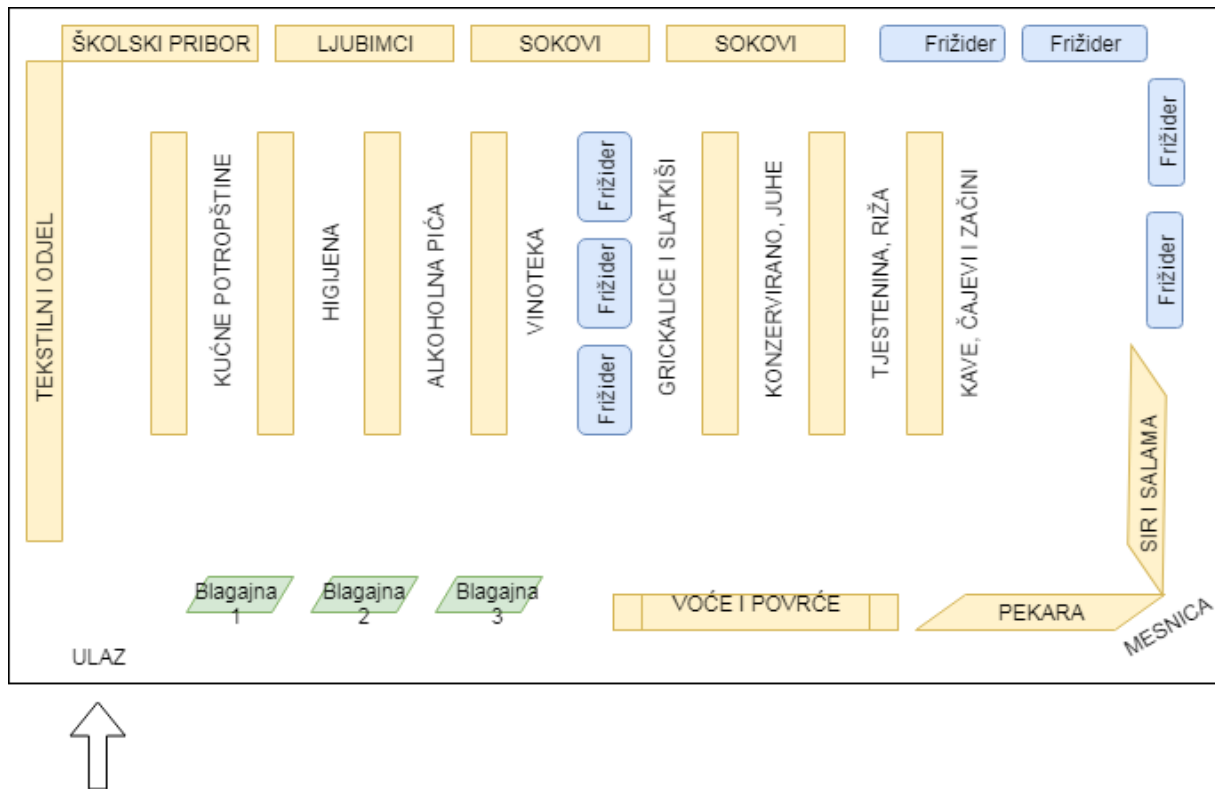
ŠKOLSKI PRIBOR
LJUBIMCI
SOKOVI
SOKOVI
Frižider
Frižider
Frižider
Frižider
TEKSTILN I ODJEL
KUĆNE POTROPŠTINE
HIGIJENA
ALKOHOLNA PIĆA
VINOTEKA
Frižider
Frižider
Frižider
GRICKALICE I SLATKIŠI
KONZERVIRANO, JUHE
TJESTENINA, RIŽA
KAVE, ČAJEVI I ZAČINI
SIR I SALAMA
Blagajna 1
Blagajna 2
Blagajna 3
VOĆE I POVRĆE
PEKARA
MESNICA
ULAZ